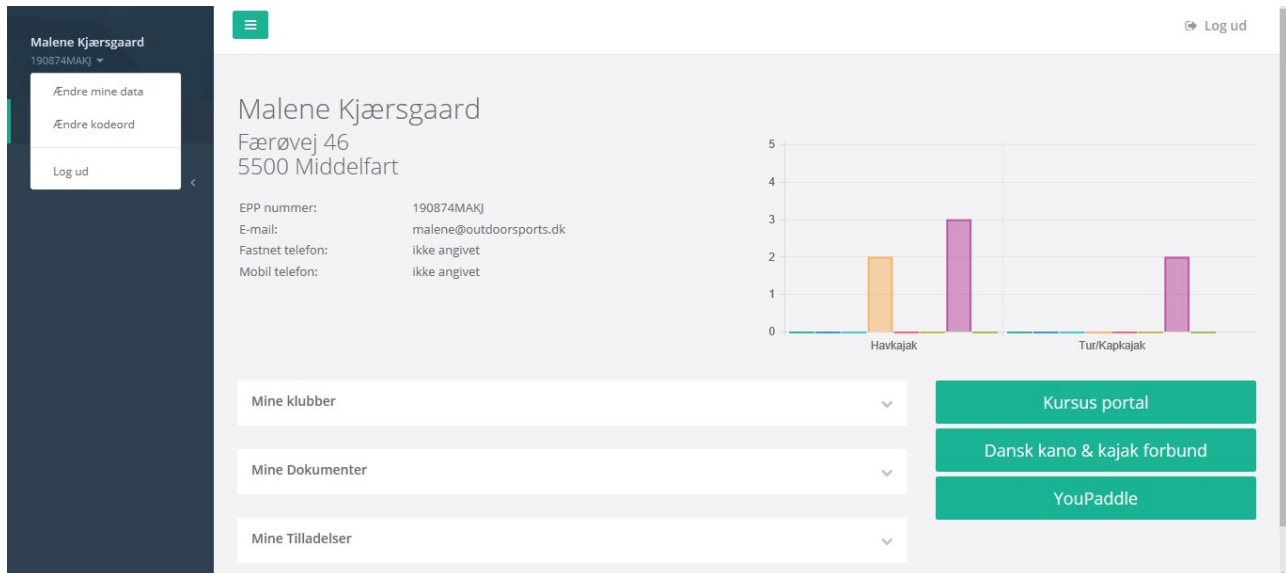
Malene Kjærsgaard
190874MAKJ

Ændre mine data
Ændre kodeord
Log ud

Log ud

Malene Kjærsgaard
Færøvej 46
5500 Middelfart

| | |
|---|---|
| EPP nummer: | 190874MAKJ |
| E-mail: | malene@outdoorsports.dk |
| Fastnet telefon: | ikke angivet |
| Mobil telefon: | ikke angivet |

5
4
3
2
1
0
Havkajak
Tur/Kapkajak

Mine klubber
Mine Dokumenter
Mine Tilladelser

Kursus portal
Dansk kano & kajak forbund
YouPaddle